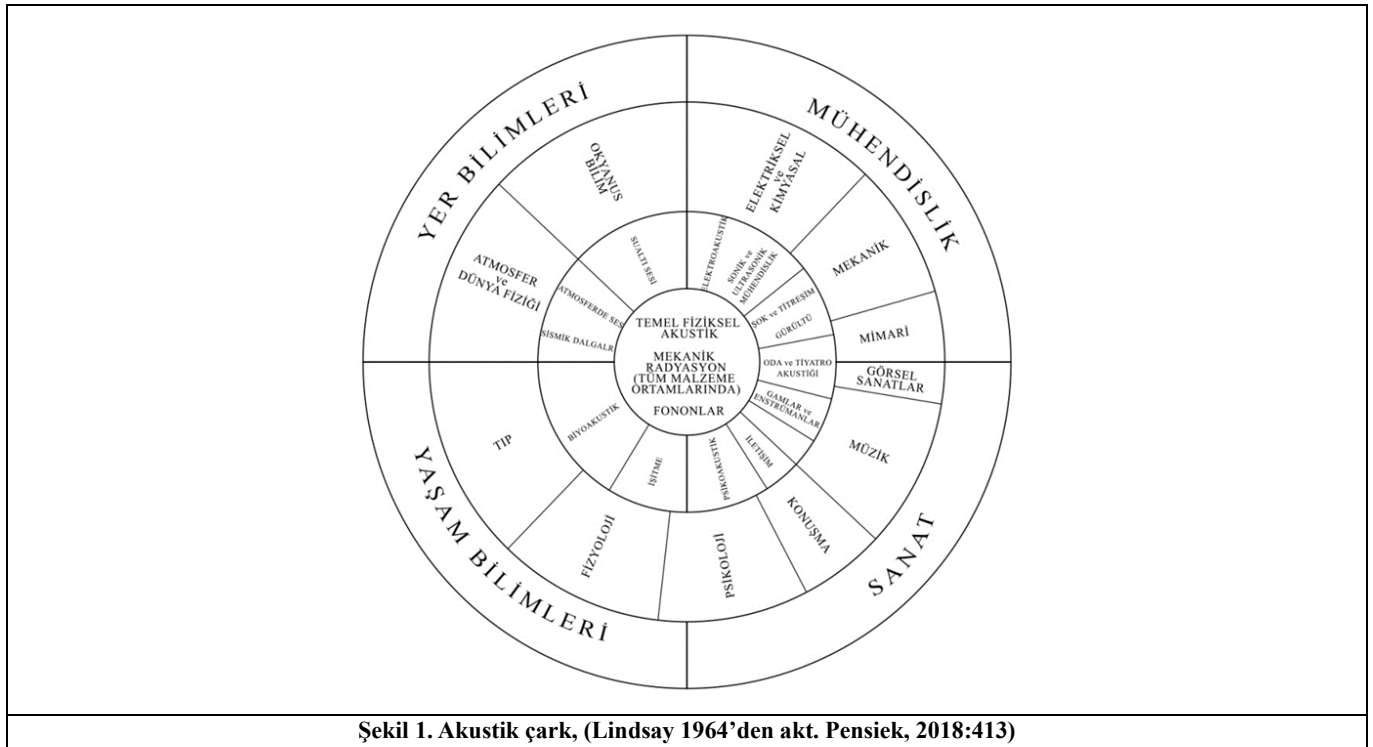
YER BİLİMLERİ

MÜHENDİSLİK

YAŞAM BİLİMLERİ

SANAT

OKYANUS BİLİM

ELEKTRİKSEL ve KİMYASAL

ATMOSFER ve DÜNYA FİZİĞİ

MEKANİK

MİMARİ

GÖRSEL SANATLAR

MÜZİK

KONUŞMA

PSİKOLOJİ

FİZYOLOJİ

TIP

SUALTI SESİ

ELEKTROAKUSTİK

SONİK ve ULTRASONİK MÜHENDİSLİK

ŞOK ve TİTREŞİM

GÜRÜLTÜ

ODA ve TİYATRO AKUSTİĞİ

GAMLAR ve ENSTRÜMANLAR

İLETİŞİM

PSİKOAKUSTİK

İŞİTME

BİYOAKUSTİK

SİSMİK DALGALR

ATMOSFERDE SES

TEMEL FİZİKSEL AKUSTİK

MEKANİK RADYASYON (TÜM MALZEME ORTAMLARINDA)

FONONLAR

Şekil 1. Akustik çark, (Lindsay 1964'den akt. Pensiek, 2018:413)